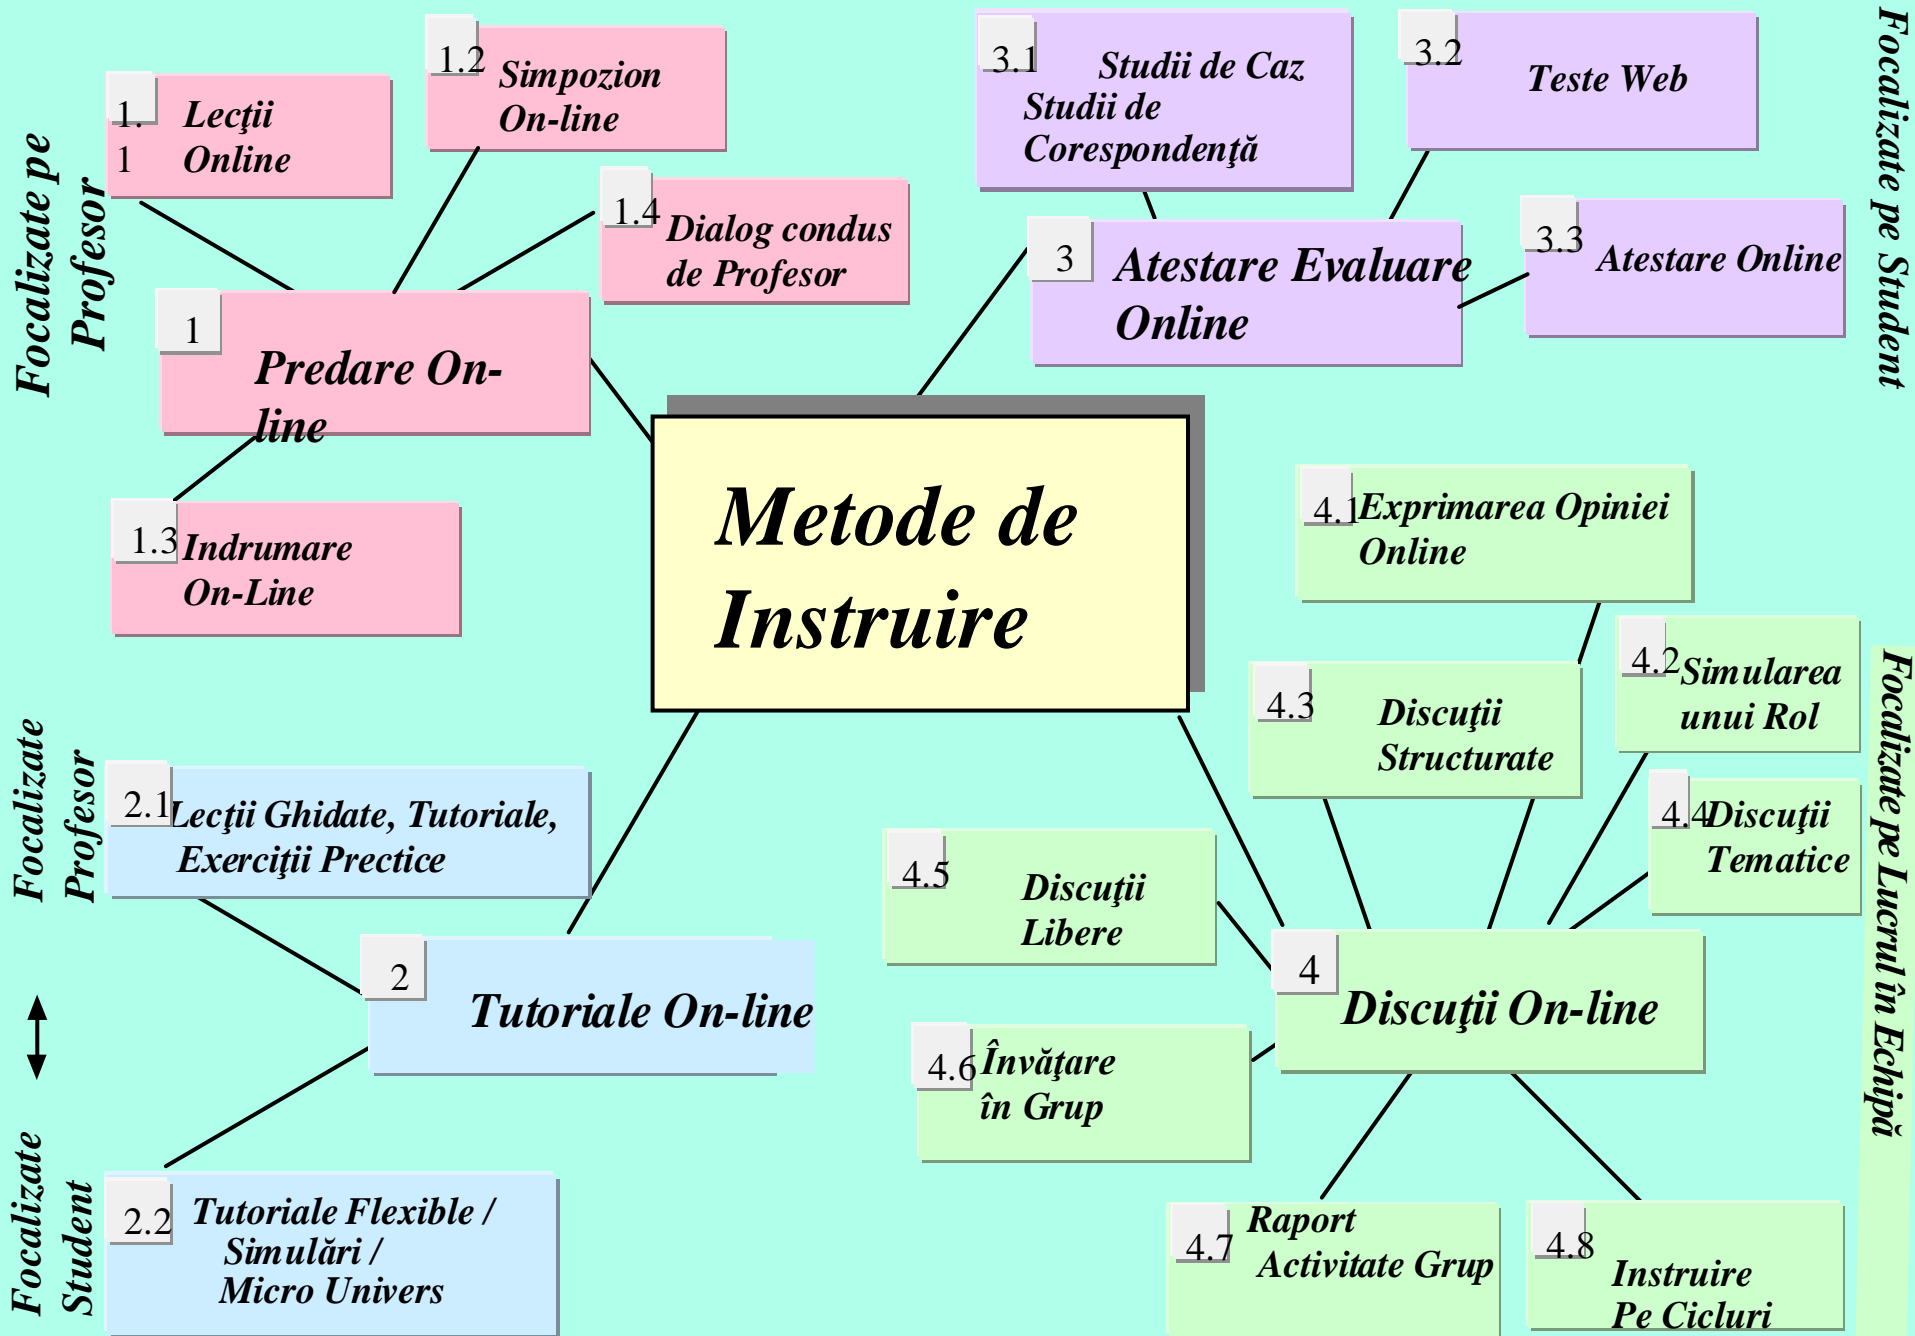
Metode de Instruire

1 Predare On-line

1.1 Lecţii Online

1.2 Simpozion On-line

1.4 Dialog condus de Profesor

1.3 Indrumare On-Line

Focalizate pe Profesor

3 Atestare Evaluare Online

3.1 Studii de Caz Studii de Corespondenţă

3.2 Teste Web

3.3 Atestare Online

Focalizate pe Student

2 Tutoriale On-line

2.1 Lecţii Ghidate, Tutoriale, Exerciţii Prectice

2.2 Tutoriale Flexibile / Simulări / Micro Univers

Focalizate Profesor

Focalizate Student

4 Discuţii On-line

4.1 Exprimarea Opiniei Online

4.2 Simularea unui Rol

4.3 Discuţii Structurate

4.4 Discuţii Tematice

4.5 Discuţii Libere

4.6 Învăţare în Grup

4.7 Raport Activitate Grup

4.8 Instruire Pe Cicluri

Focalizate pe Lucrul în Echipă